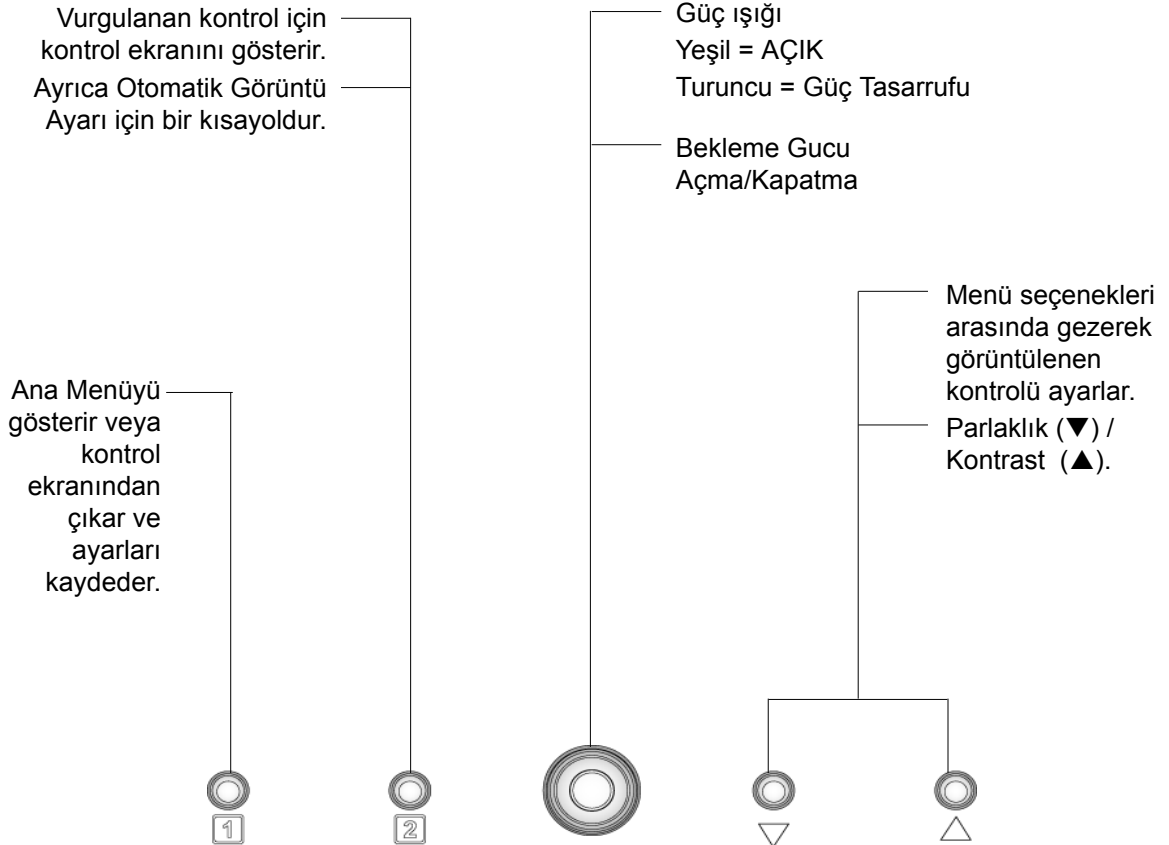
Vurgulanan kontrol için kontrol ekranını gösterir.

Ayrıca Otomatik Görüntü Ayarı için bir kısayoldur.

Güç ışığı
Yeşil = AÇIK
Turuncu = Güç Tasarrufu

Bekleme Gucu
Açma/Kapatma

Menü seçenekleri arasında gezerek görüntülenen kontrolü ayarlar.

Parlaklık (▼) / Kontrast (▲).

Ana Menüyü gösterir veya kontrol ekranından çıkar ve ayarları kaydeder.

1

2

▽

△